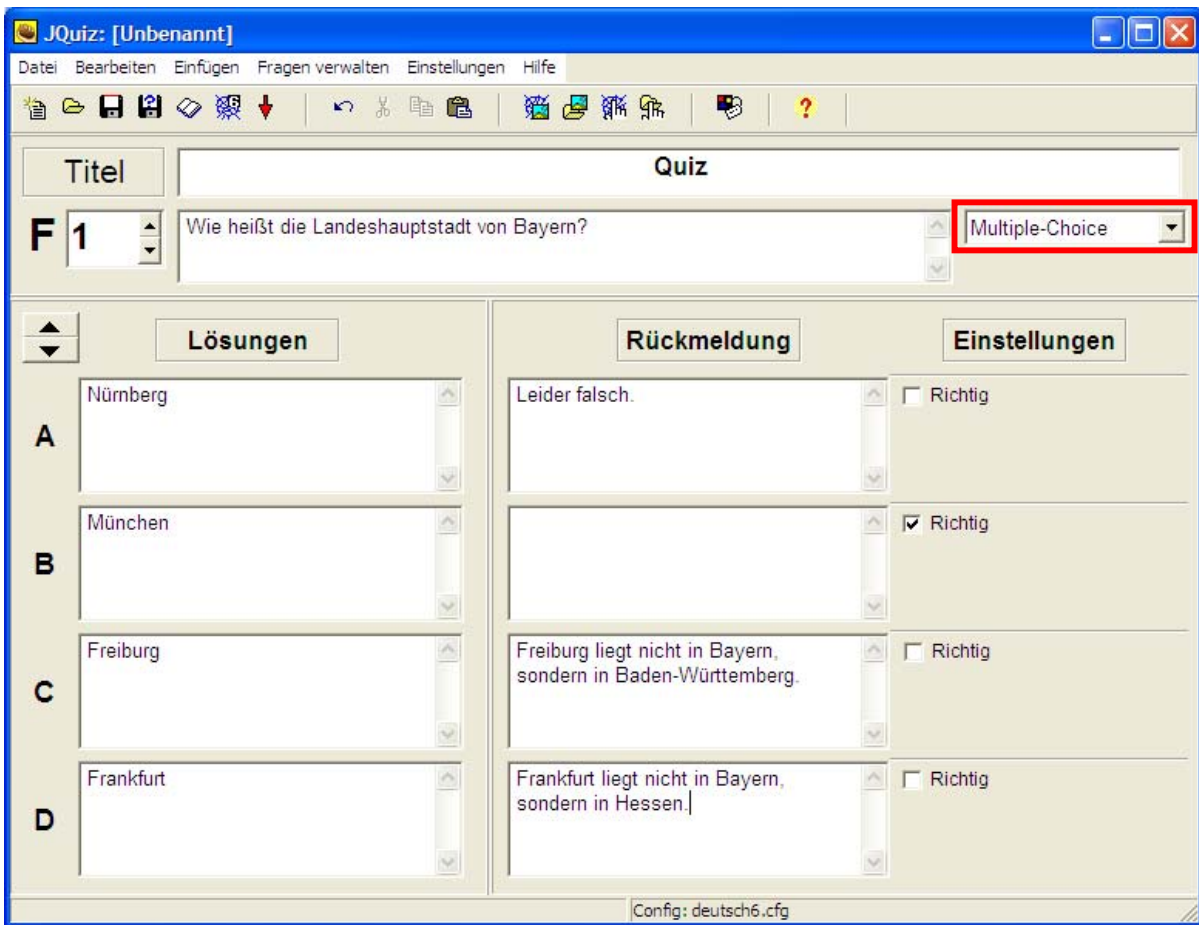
JQuiz: [Unbenannt]

Datei Bearbeiten Einfügen Fragen verwalten Einstellungen Hilfe

Titel | Quiz

F 1 | Wie heißt die Landeshauptstadt von Bayern? | Multiple-Choice

Lösungen | Rückmeldung | Einstellungen

A | Nürnberg | Leider falsch. | Richtig

B | München | | Richtig

C | Freiburg | Freiburg liegt nicht in Bayern, sondern in Baden-Württemberg. | Richtig

D | Frankfurt | Frankfurt liegt nicht in Bayern, sondern in Hessen. | Richtig

Config: deutsch6.cfg